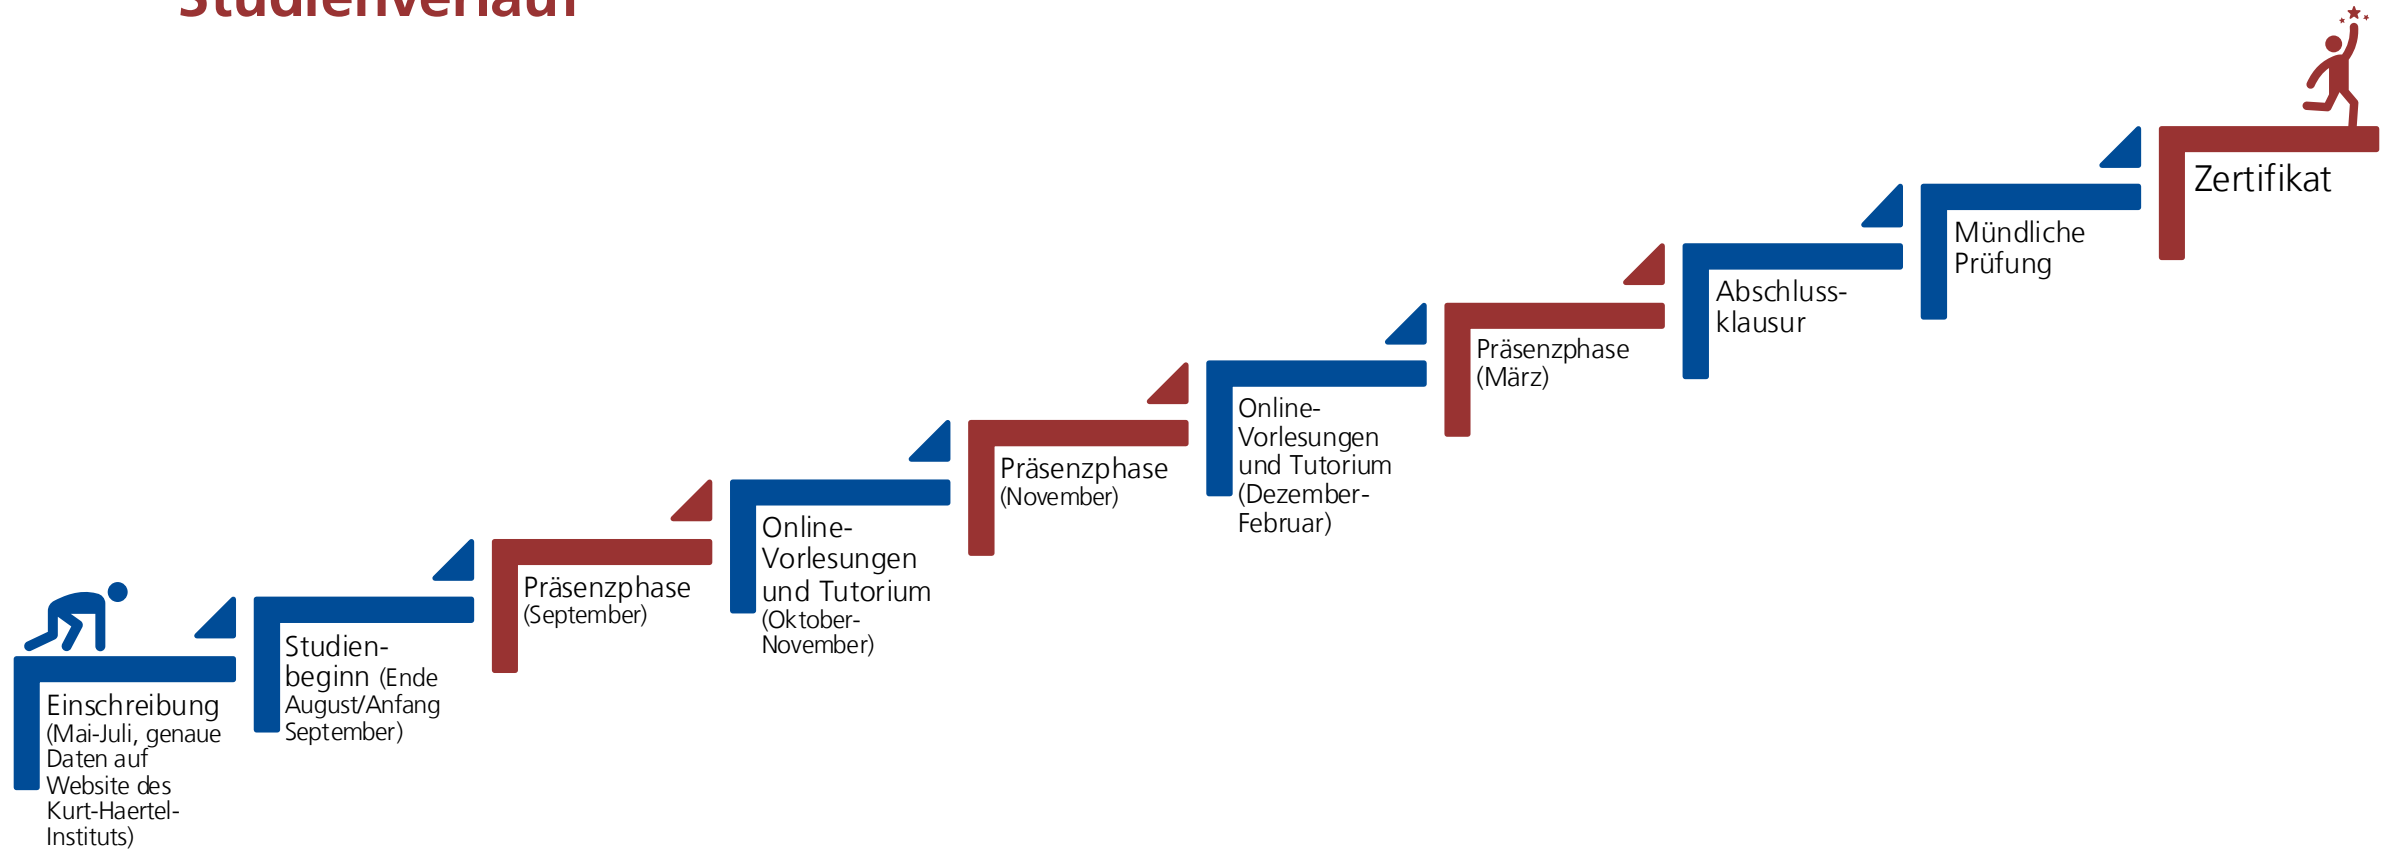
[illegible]

Einschreibung (Mai-Juli, genaue Daten auf Website des Kurt-Haertel-Instituts)

Studienbeginn (Ende August/Anfang September)

Präsenzphase (September)

Online-Vorlesungen und Tutorium (Oktober-November)

Präsenzphase (November)

Online-Vorlesungen und Tutorium (Dezember-Februar)

Präsenzphase (März)

Abschlussklausur

Mündliche Prüfung

Zertifikat